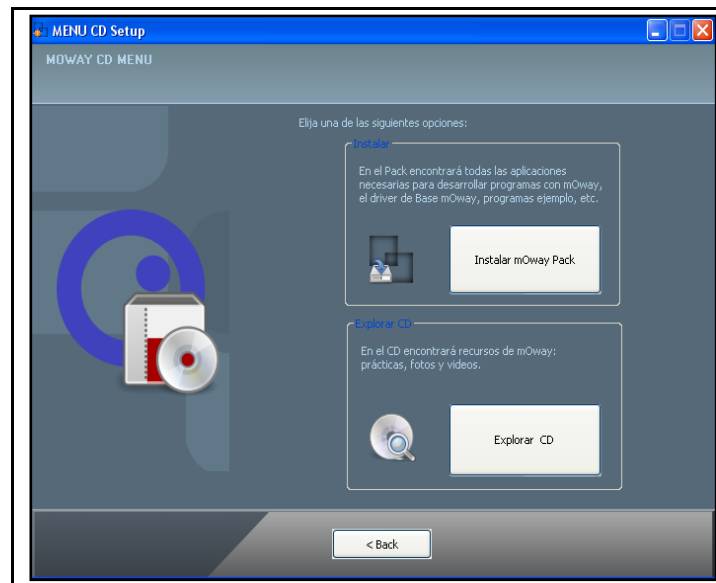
MENU CD Setup

MOWAY CD MENU

Elija una de las siguientes opciones:

Instalar

En el Pack encontrará todas las aplicaciones necesarias para desarrollar programas con mOway, el driver de Base mOway, programas ejemplo, etc.

Instalar mOway Pack

Explorar CD

En el CD encontrará recursos de mOway: prácticas, fotos y videos.

Explorar CD

< Back